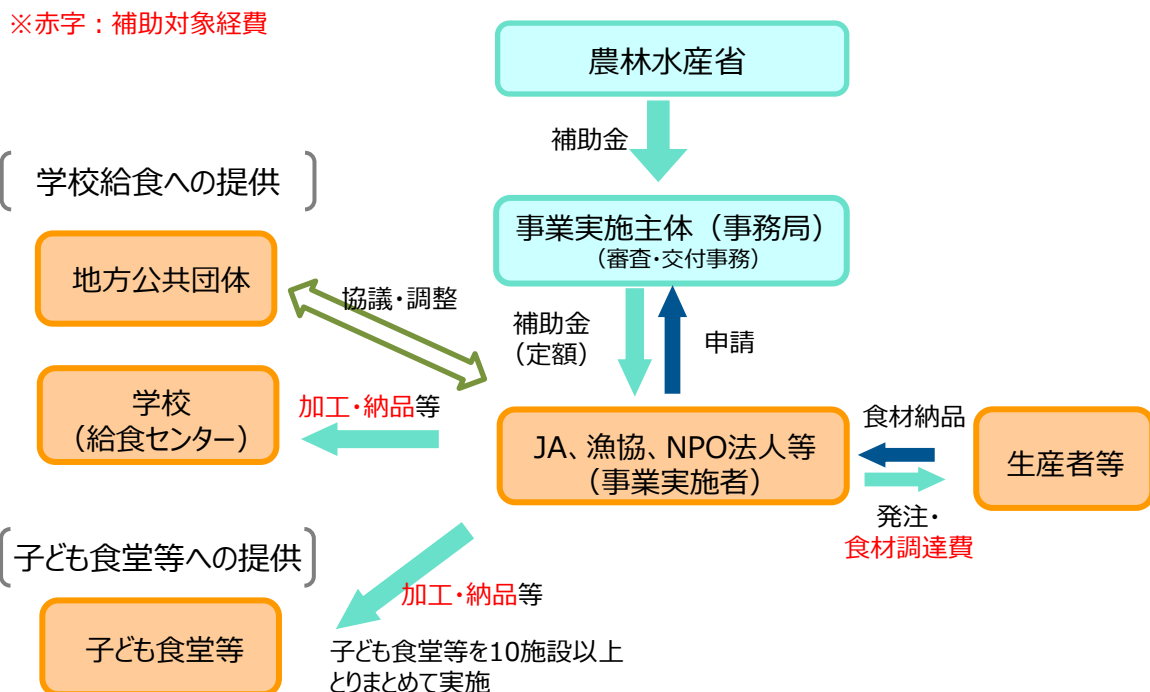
※赤字：補助対象経費

農林水産省

補助金

学校給食への提供

事業実施主体（事務局）
（審査・交付事務）

地方公共団体

協議・調整

補助金
（定額）

申請

学校
（給食センター）

加工・納品等

JA、漁協、NPO法人等
（事業実施者）

食材納品

生産者等

発注・
食材調達費

子ども食堂等への提供

加工・納品等

子ども食堂等

子ども食堂等を10施設以上
とりまとめて実施